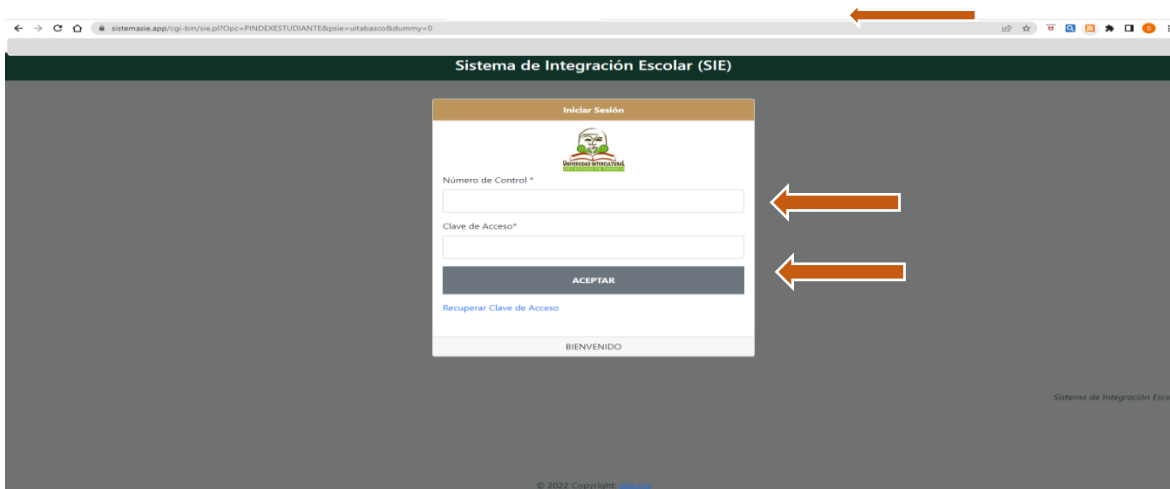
sistemasie.app/cgi-bin/sie.pl?Opc=PINDEXESTUDIANTE&psie=uitabasco&dummy=0

Sistema de Integración Escolar (SIE)

Iniciar Sesión

UNIVERSIDAD INTERCULTURAL

Número de Control *

Clave de Acceso*

ACEPTAR

Recuperar Clave de Acceso

BIENVENIDO

Sistema de Integración Esc

© 2022 Copyright: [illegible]